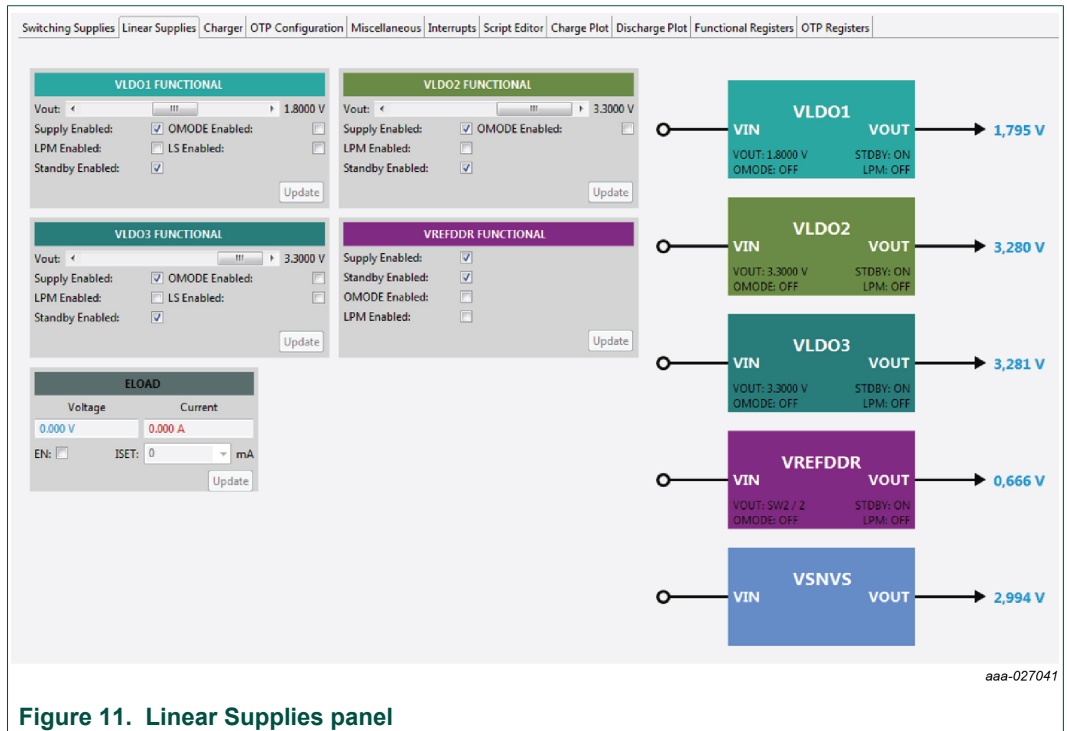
Switching Supplies | Linear Supplies | Charger | OTP Configuration | Miscellaneous | Interrupts | Script Editor | Charge Plot | Discharge Plot | Functional Registers | OTP Registers

VLDO1 FUNCTIONAL
Vout: 1.8000 V
Supply Enabled: OMODE Enabled:
LPM Enabled: LS Enabled:
Standby Enabled:
Update

VLDO2 FUNCTIONAL
Vout: 3.3000 V
Supply Enabled: OMODE Enabled:
LPM Enabled:
Standby Enabled:
Update

VLDO3 FUNCTIONAL
Vout: 3.3000 V
Supply Enabled: OMODE Enabled:
LPM Enabled: LS Enabled:
Standby Enabled:
Update

VREFDDR FUNCTIONAL
Supply Enabled:
Standby Enabled:
OMODE Enabled:
LPM Enabled:
Update

ELOAD
Voltage Current
0.000 V 0.000 A
EN: ISET: 0 mA
Update

VLDO1
VIN VOUT
VOUT: 1.8000 V STDBY: ON
OMODE: OFF LPM: OFF
1,795 V

VLDO2
VIN VOUT
VOUT: 3.3000 V STDBY: ON
OMODE: OFF LPM: OFF
3,280 V

VLDO3
VIN VOUT
VOUT: 3.3000 V STDBY: ON
OMODE: OFF LPM: OFF
3,281 V

VREFDDR
VIN VOUT
VOUT: SW2 / 2 STDBY: ON
OMODE: OFF LPM: OFF
0,666 V

VSNVS
VIN VOUT
2,994 V

aaa-027041

Figure 11. Linear Supplies panel